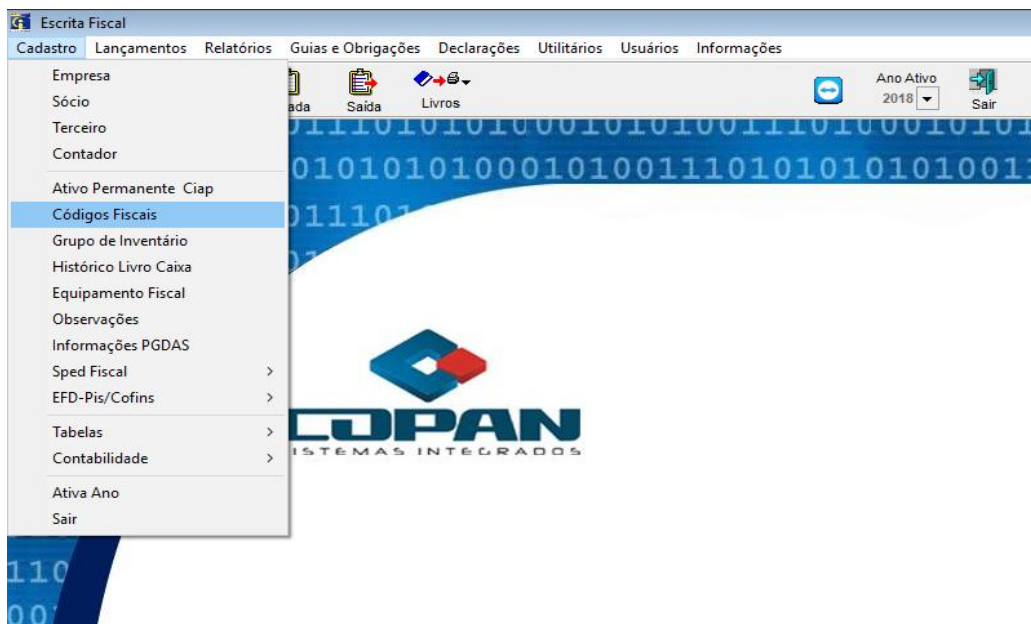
Escrita Fiscal

Cadastro Lançamentos Relatórios Guias e Obrigações Declarações Utilitários Usuários Informações

Empresa
Sócio
Terceiro
Contador
Ativo Permanente Ciap
Códigos Fiscais
Grupo de Inventário
Histórico Livro Caixa
Equipamento Fiscal
Observações
Informações PGDAS
Sped Fiscal
EFD-Pis/Cofins
Tabelas
Contabilidade
Ativa Ano
Sair

ada Saída Livros

Ano Ativo
2018
Sair

0111010101000101010011101010010101
0101010100010100111010101010100
0111010
110
00

COPAN
ISTEMAS INTEGRADOS